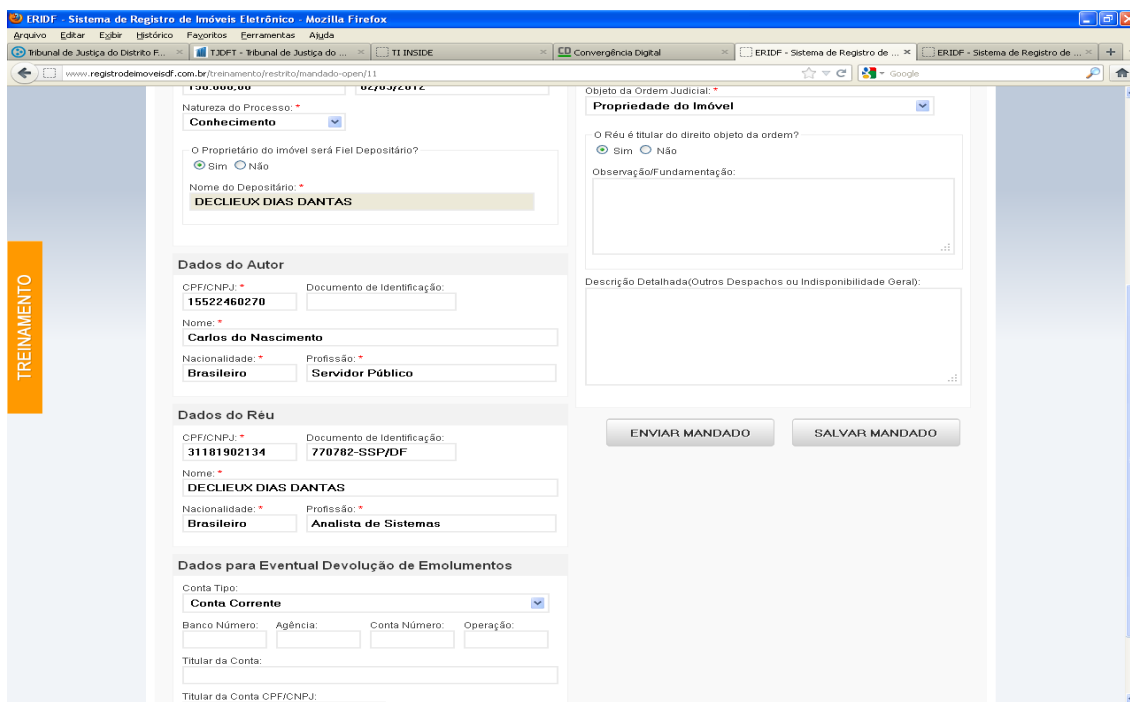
ERIDF - Sistema de Registro de Imóveis Eletrônico - Mozilla Firefox

Arquivo Editar Exibir Histórico Favoritos Ferramentas Ajuda

Tribunal de Justiça do Distrito F... | TJDFT - Tribunal de Justiça do ... | TI INSIDE | Convergência Digital | ERIDF - Sistema de Registro de ... | ERIDF - Sistema de Registro de ...

www.registrodeimoveisdf.com.br/treinamento/restrito/mandado-open/11

Google

TREINAMENTO

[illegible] 02/03/2012

Natureza do Processo: *
Conhecimento

O Proprietário do imóvel será Fiel Depositário?
Sim Não

Nome do Depositário: *
DECLIEUX DIAS DANTAS

Dados do Autor

CPF/CNPJ: *
15522460270

Documento de Identificação:

Nome: *
Carlos do Nascimento

Nacionalidade: *
Brasileiro

Profissão: *
Servidor Público

Dados do Réu

CPF/CNPJ: *
31181902134

Documento de Identificação:
770782-SSP/DF

Nome: *
DECLIEUX DIAS DANTAS

Nacionalidade: *
Brasileiro

Profissão: *
Analista de Sistemas

Dados para Eventual Devolução de Emolumentos

Conta Tipo:
Conta Corrente

Banco Número: Agência: Conta Número: Operação:

Titular da Conta:

Titular da Conta CPF/CNPJ:

Objeto da Ordem Judicial: *
Propriedade do Imóvel

O Réu é titular do direito objeto da ordem?
Sim Não

Observação/Fundamentação:

Descrição Detalhada(Outros Despachos ou Indisponibilidade Geral):

ENVIAR MANDADO

SALVAR MANDADO